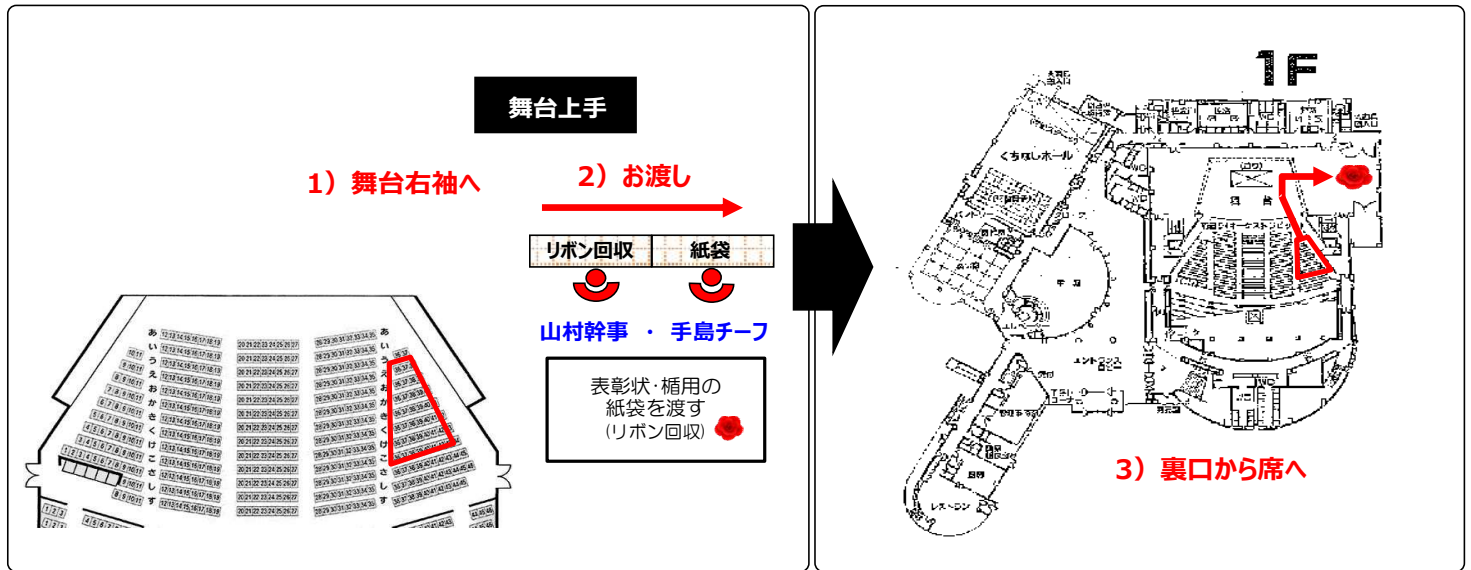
舞台上手

1）舞台右袖へ

2）お渡し

リボン回収

紙袋

山村幹事 ・ 手島チーフ

表彰状･楯用の
紙袋を渡す
（リボン回収）

1F

くちなしホール

舞台

エントランス

レストラン

3）裏口から席へ

あいうえおかきくけこさしす

あいうえおかきくけこさしす